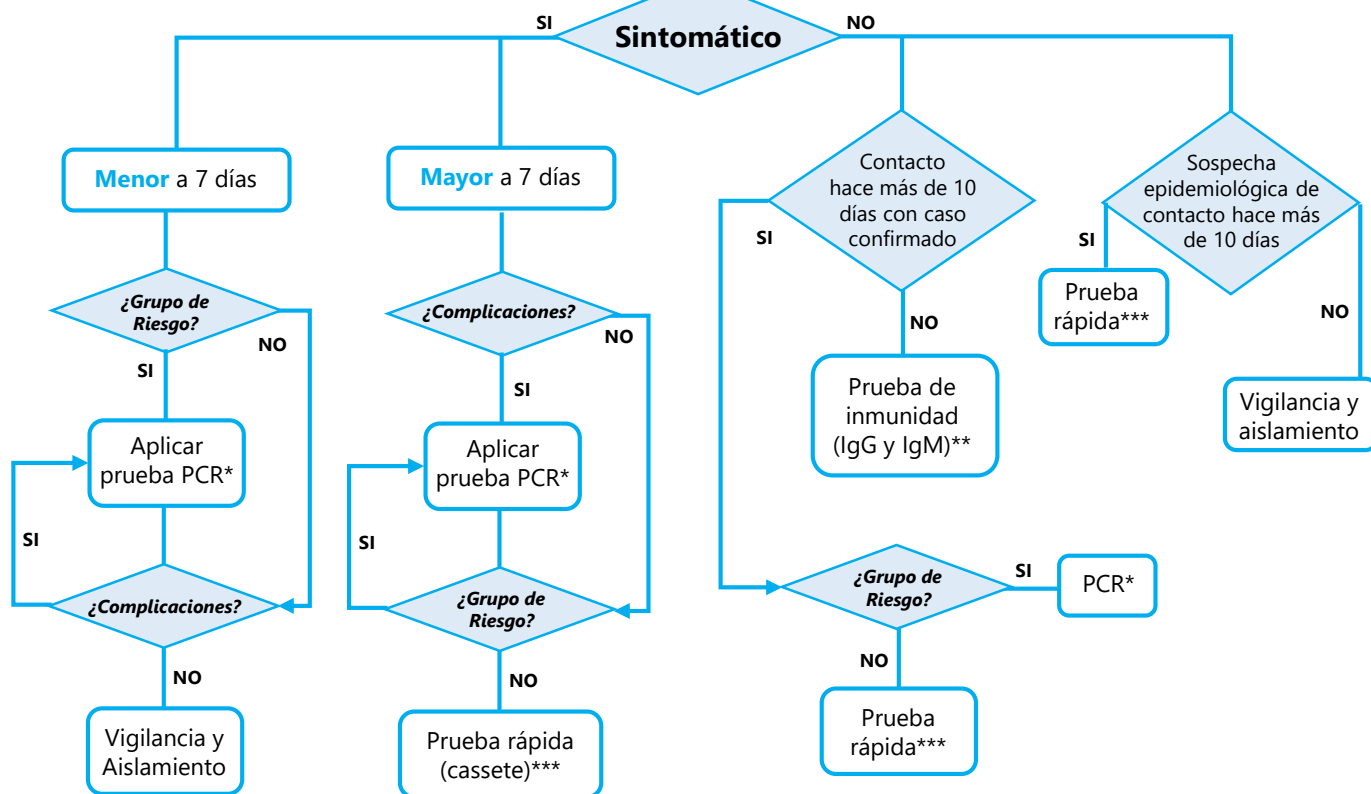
SI
Sintomático
NO

Menor a 7 días

¿Grupo de Riesgo?
NO
SI
Aplicar prueba PCR*
SI
¿Complicaciones?
NO
Vigilancia y Aislamiento

Mayor a 7 días

¿Complicaciones?
NO
SI
Aplicar prueba PCR*
SI
¿Grupo de Riesgo?
NO
Prueba rápida (cassete)***

Contacto hace más de 10 días con caso confirmado
SI
NO
Prueba de inmunidad (IgG y IgM)**
¿Grupo de Riesgo?
SI
PCR*
NO
Prueba rápida***

Sospecha epidemiológica de contacto hace más de 10 días
SI
Prueba rápida***
NO
Vigilancia y aislamiento